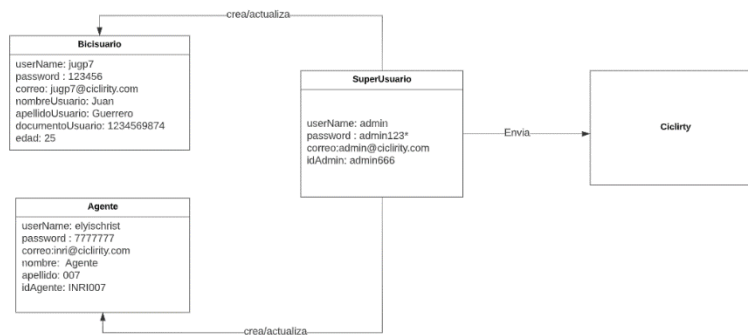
crea/actualiza

Bicisuario

userName: jugp7
password : 123456
correo: jugp7@ciclirity.com
nombreUsuario: Juan
apellidoUsuario: Guerrero
documentoUsuario: 1234569874
edad: 25

SuperUsuario

userName: admin
password : admin123*
correo:admin@ciclirity.com
idAdmin: admin666

Envia

Ciclirty

Agente

userName: elyischrist
password : 7777777
correo:inri@ciclirity.com
nombre: Agente
apellido: 007
idAgente: INRI007

crea/actualiza